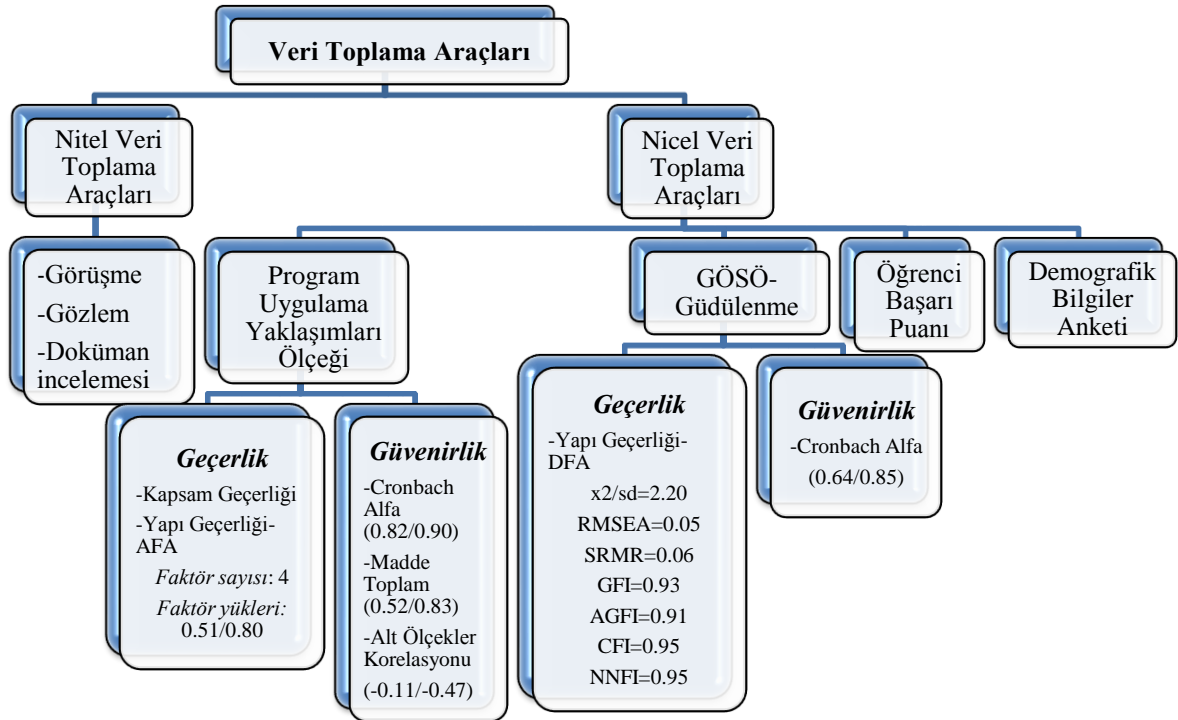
Veri Toplama Araçları

Nitel Veri Toplama Araçları

-Görüşme
-Gözlem
-Doküman incelemesi

Nicel Veri Toplama Araçları

Program Uygulama Yaklaşımları Ölçeği

Geçerlik
-Kapsam Geçerliği
-Yapı Geçerliği-AFA
Faktör sayısı: 4
Faktör yükleri: 0.51/0.80

Güvenirlik
-Cronbach Alfa (0.82/0.90)
-Madde Toplam (0.52/0.83)
-Alt Ölçekler Korelasyonu
(-0.11/-0.47)

GÖSÖ-Güdülenme

Geçerlik
-Yapı Geçerliği-DFA
x2/sd=2.20
RMSEA=0.05
SRMR=0.06
GFI=0.93
AGFI=0.91
CFI=0.95
NNFI=0.95

Güvenirlik
-Cronbach Alfa
(0.64/0.85)

Öğrenci Başarı Puanı

Demografik Bilgiler Anketi